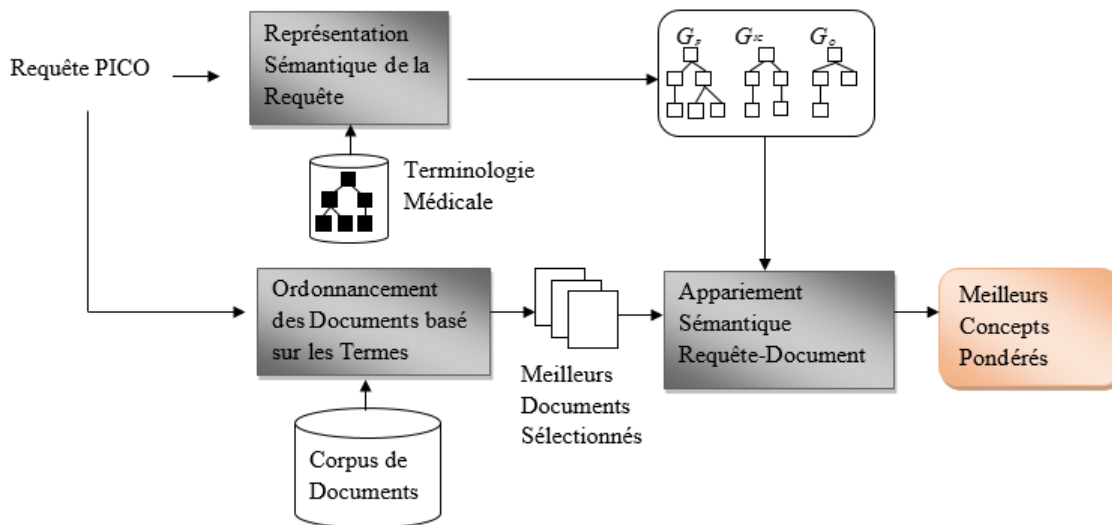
Requête PICO

Représentation Sémantique de la Requête

$G_p$ $G_{ic}$ $G_o$

Terminologie Médicale

Ordonnancement des Documents basé sur les Termes

Meilleurs Documents Sélectionnés

Appariement Sémantique Requête-Document

Meilleurs Concepts Pondérés

Corpus de Documents